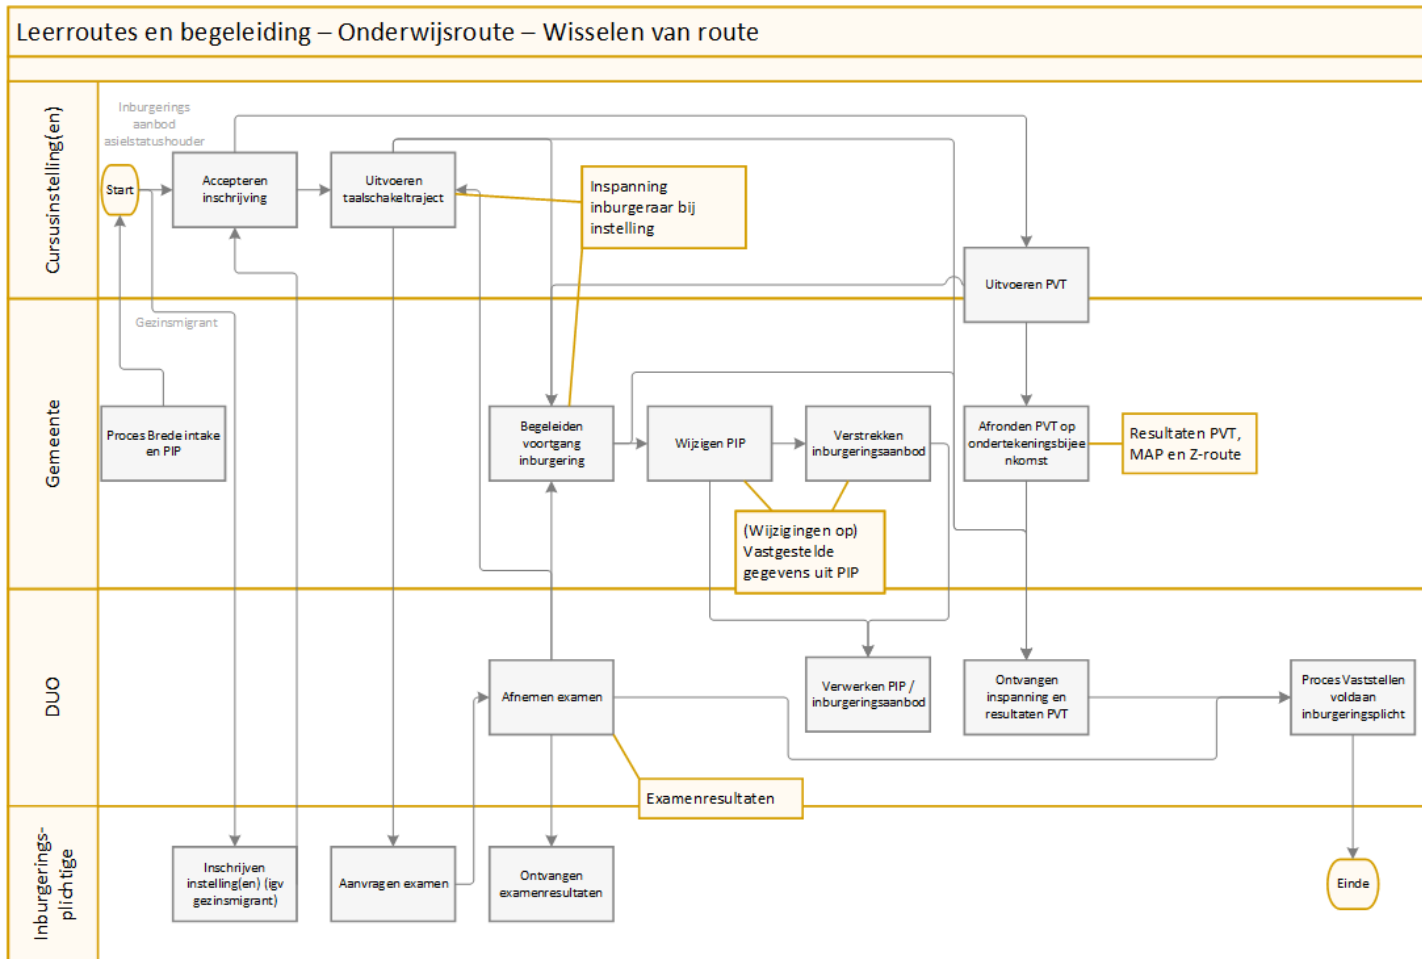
Leerroutes en begeleiding – Onderwijsroute – Wisselen van route

Cursusinstelling(en)

Inburgerings aanbod asielstatushouder

Start

Accepteren inschrijving

Uitvoeren taalschakeltraject

Inspanning inburgeraar bij instelling

Uitvoeren PVT

Gemeente

Gezinsmigrant

Proces Brede intake en PIP

Begeleiden voortgang inburgering

Wijzigen PIP

Verstrekken inburgeringsaanbod

Afronden PVT op ondertekeningsbijeenkomst

Resultaten PVT, MAP en Z-route

(Wijzigingen op) Vastgestelde gegevens uit PIP

DUO

Afnemen examen

Verwerken PIP / inburgeringsaanbod

Ontvangen inspanning en resultaten PVT

Proces Vaststellen voldaan inburgeringsplicht

Examenresultaten

Inburgerings-plichtige

Inschrijven instelling(en) (igv gezinsmigrant)

Aanvragen examen

Ontvangen examenresultaten

Einde